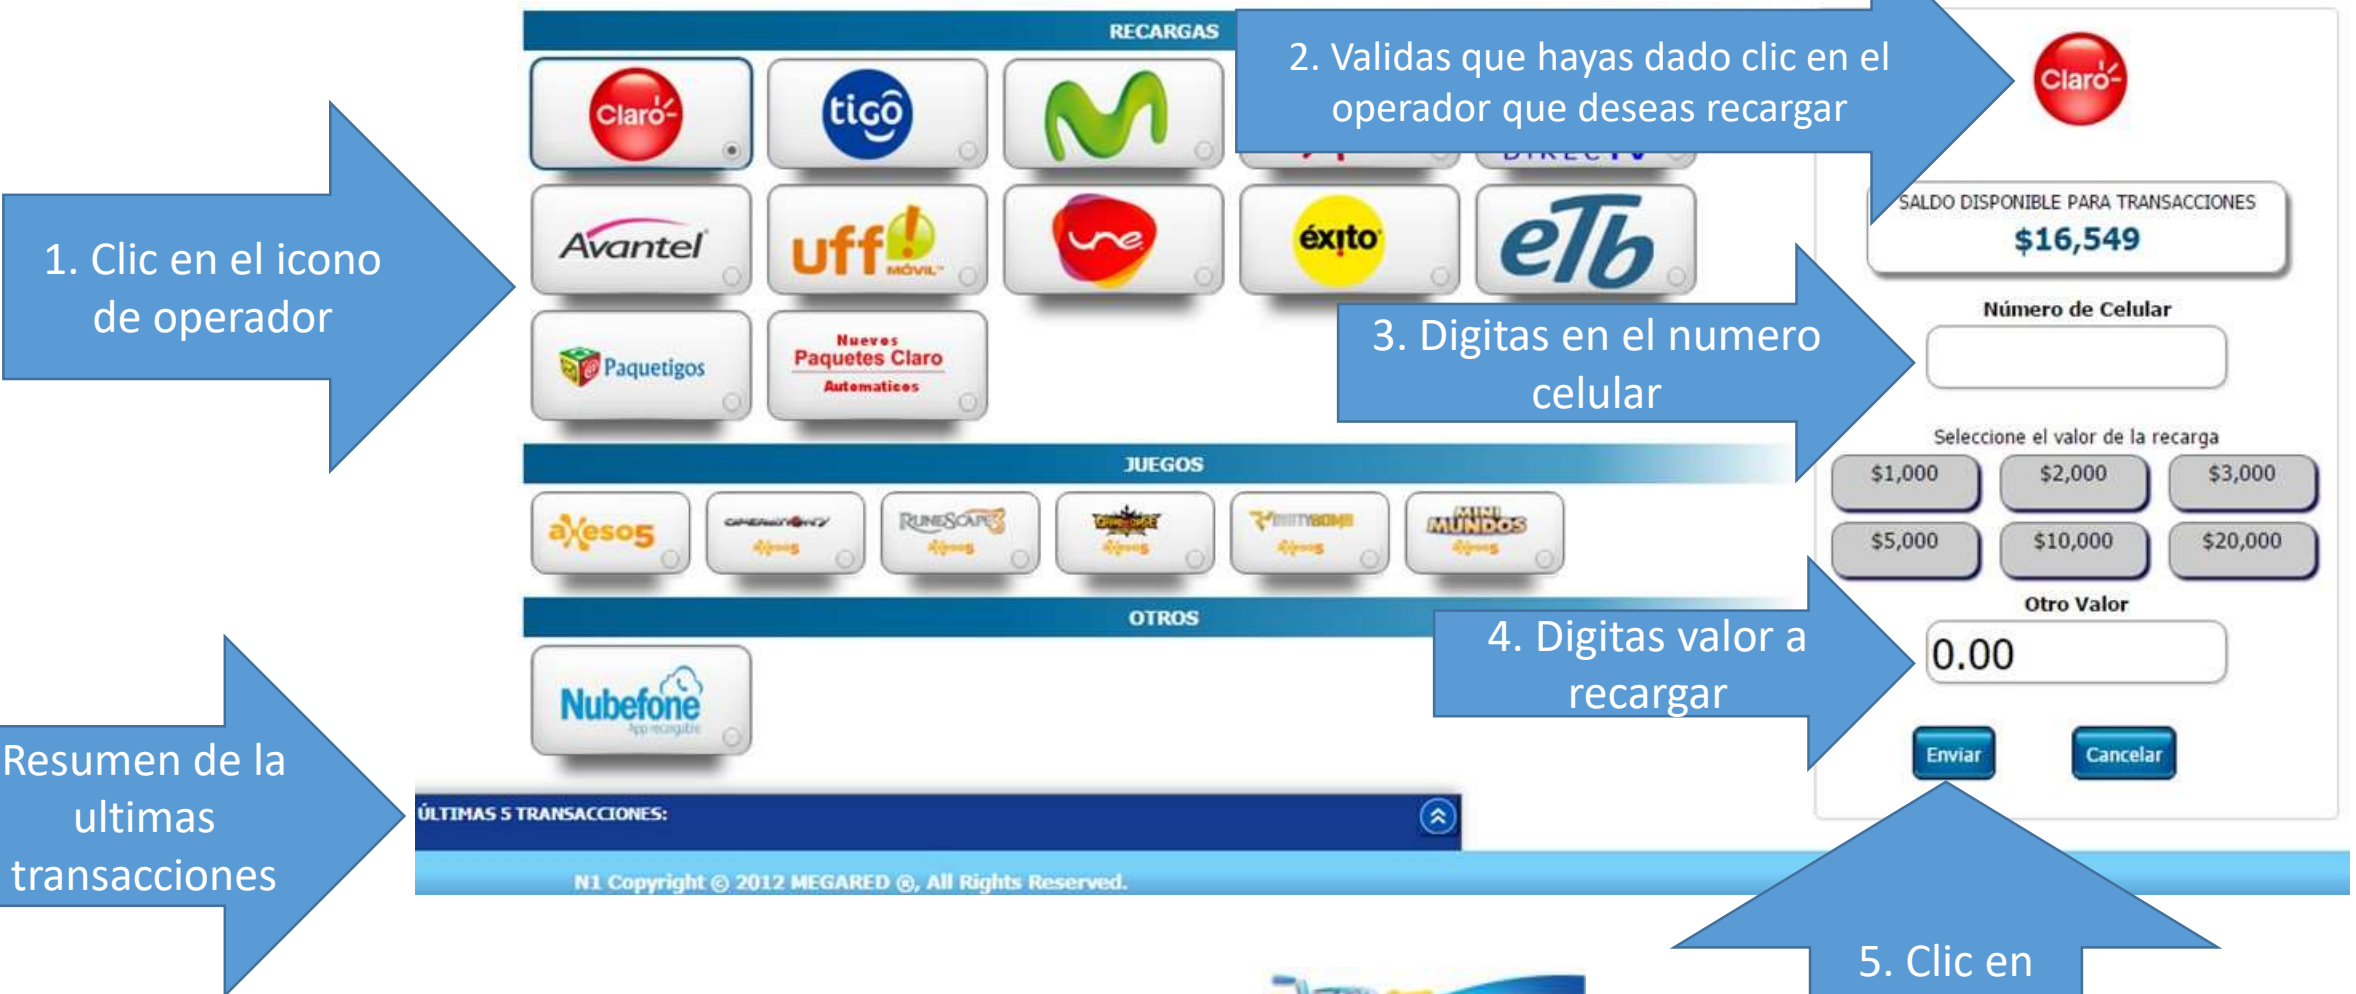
RECARGAS

2. Validas que hayas dado clic en el operador que deseas recargar

Claro

tigo

Avantel

uff! MÓVIL

une

éxito

eTb

Paquetigos

Nuevos Paquetes Claro Automaticos

1. Clic en el icono de operador

SALDO DISPONIBLE PARA TRANSACCIONES
$16,549

Número de Celular

3. Digitas en el numero celular

Seleccione el valor de la recarga

| $1,000 | $2,000 | $3,000 |
|---|---|---|
| $5,000 | $10,000 | $20,000 |

JUEGOS

axeso5

RUNESCAPE

MINI MUNDOS

OTROS

Nubefone

Otro Valor

0.00

4. Digitas valor a recargar

Enviar

Cancelar

Resumen de la ultimas transacciones

ÚLTIMAS 5 TRANSACCIONES:

N1 Copyright © 2012 MEGARED ®, All Rights Reserved.

5. Clic en